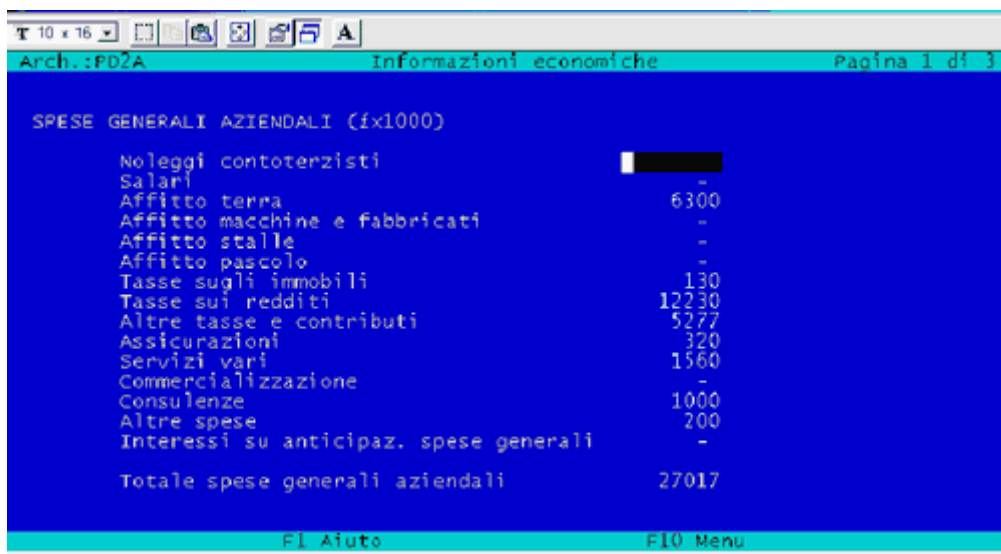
T 10 x 16

Arch.:PD2A Informazioni economiche Pagina 1 di 3

SPESE GENERALI AZIENDALI (£x1000)

| | |
|---|---|
| Noleggi contoterzisti | |
| Salari | - |
| Affitto terra | 6300 |
| Affitto macchine e fabbricati | - |
| Affitto stalle | - |
| Affitto pascolo | - |
| Tasse sugli immobili | 130 |
| Tasse sui redditi | 12230 |
| Altre tasse e contributi | 5277 |
| Assicurazioni | 320 |
| Servizi vari | 1560 |
| Commercializzazione | - |
| Consulenze | 1000 |
| Altre spese | 200 |
| Interessi su anticipaz. spese generali | - |
| Totale spese generali aziendali | 27017 |

F1 Aiuto F10 Menu